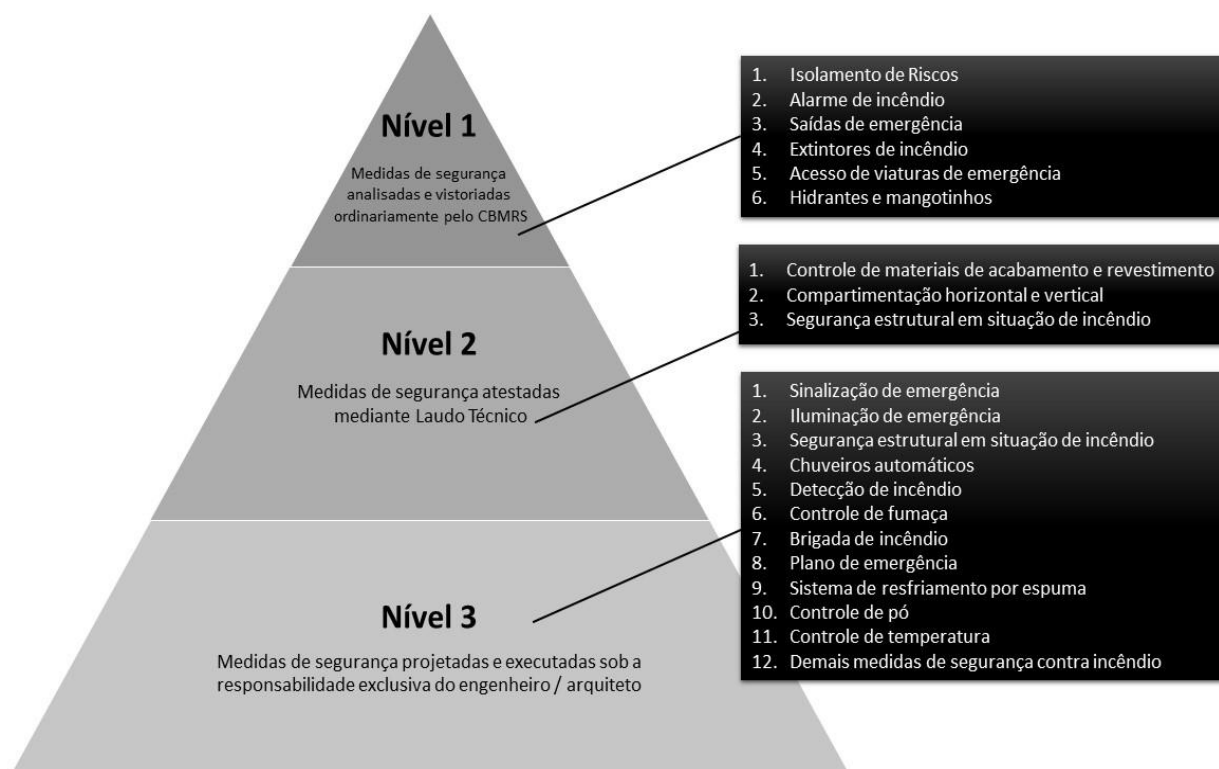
Nível 1

Medidas de segurança analisadas e vistoriadas ordinariamente pelo CBMRS

1. Isolamento de Riscos
2. Alarme de incêndio
3. Saídas de emergência
4. Extintores de incêndio
5. Acesso de viaturas de emergência
6. Hidrantes e mangotinhos

Nível 2

Medidas de segurança atestadas mediante Laudo Técnico

1. Controle de materiais de acabamento e revestimento
2. Compartimentação horizontal e vertical
3. Segurança estrutural em situação de incêndio

Nível 3

Medidas de segurança projetadas e executadas sob a responsabilidade exclusiva do engenheiro / arquiteto

1. Sinalização de emergência
2. Iluminação de emergência
3. Segurança estrutural em situação de incêndio
4. Chuveiros automáticos
5. Detecção de incêndio
6. Controle de fumaça
7. Brigada de incêndio
8. Plano de emergência
9. Sistema de resfriamento por espuma
10. Controle de pó
11. Controle de temperatura
12. Demais medidas de segurança contra incêndio